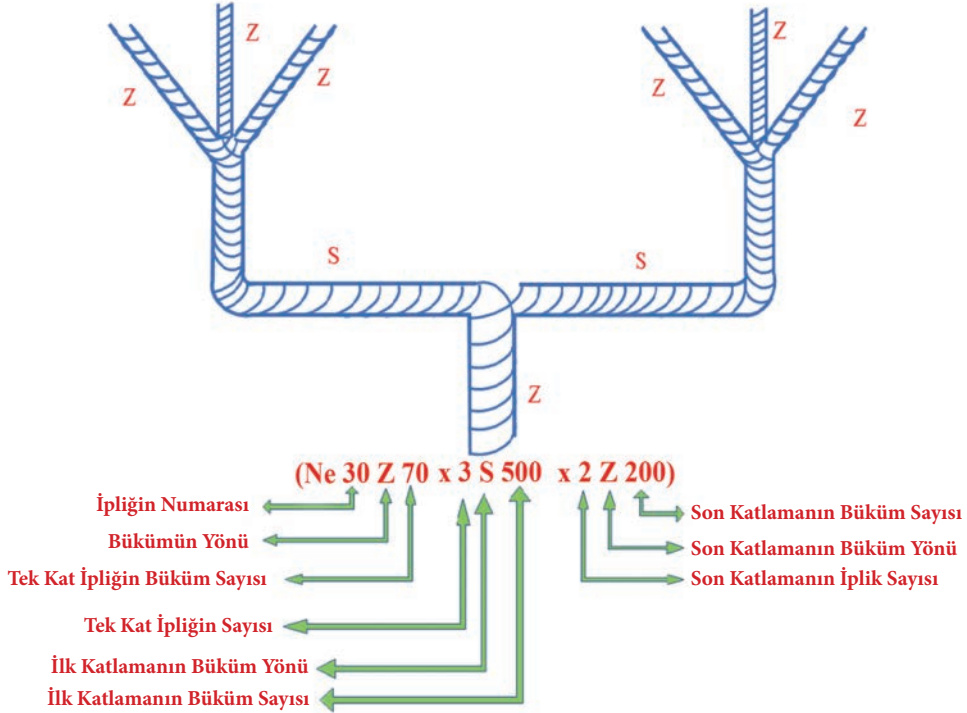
Z
Z
Z
Z
Z
Z
S
S
Z

(Ne 30 Z 70 x 3 S 500 x 2 Z 200)

İpliğin Numarası
Bükümün Yönü
Tek Kat İpliğin Büküm Sayısı
Tek Kat İpliğin Sayısı
İlk Katlamanın Büküm Yönü
İlk Katlamanın Büküm Sayısı
Son Katlamanın Büküm Sayısı
Son Katlamanın Büküm Yönü
Son Katlamanın İplik Sayısı